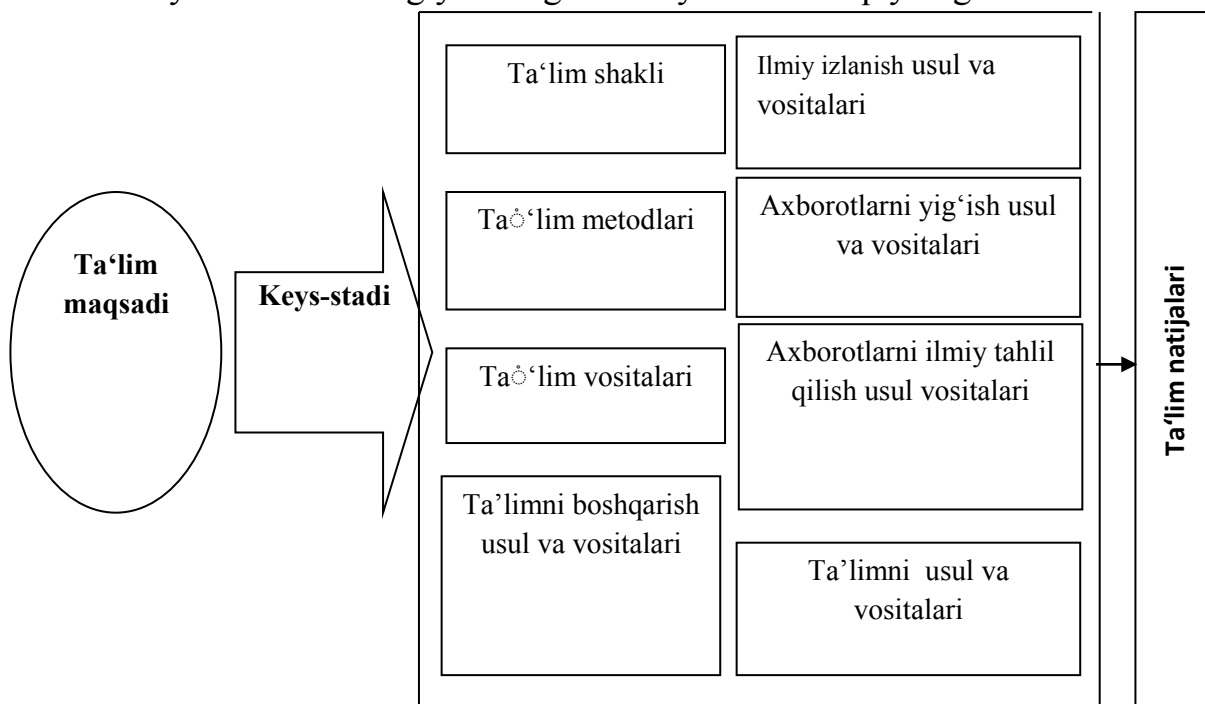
Ta'lim maqsadi

Keys-stadi

Ta'lim shakli

Ilmiy izlanish usul va vositalari

Taٌ'lim metodlari

Axborotlarni yig'ish usul va vositalari

Taٌ'lim vositalari

Axborotlarni ilmiy tahlil qilish usul vositalari

Ta'limni boshqarish usul va vositalari

Ta'limni usul va vositalari

Ta'lim natijalari